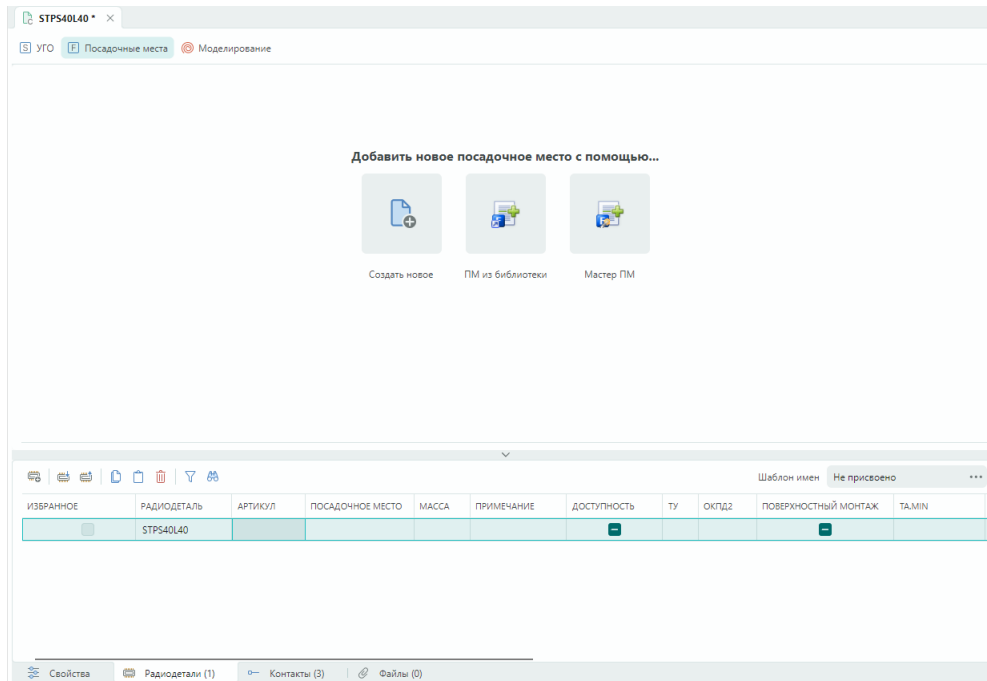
STPS40L40 * ×

S УГО F Посадочные места Моделирование

Добавить новое посадочное место с помощью...

Создать новое ПМ из библиотеки Мастер ПМ

Шаблон имен Не присвоено ...

| ИЗБРАННОЕ | РАДИОДЕТАЛЬ | АРТИКУЛ | ПОСАДОЧНОЕ МЕСТО | МАССА | ПРИМЕЧАНИЕ | ДОСТУПНОСТЬ | ТУ | ОКПД2 | ПОВЕРХНОСТНЫЙ МОНТАЖ | TA.MIN |
|---|---|---|---|---|---|---|---|---|---|---|
| | STPS40L40 | | | | | | | | | |

Свойства Радиодетали (1) Контакты (3) Файлы (0)